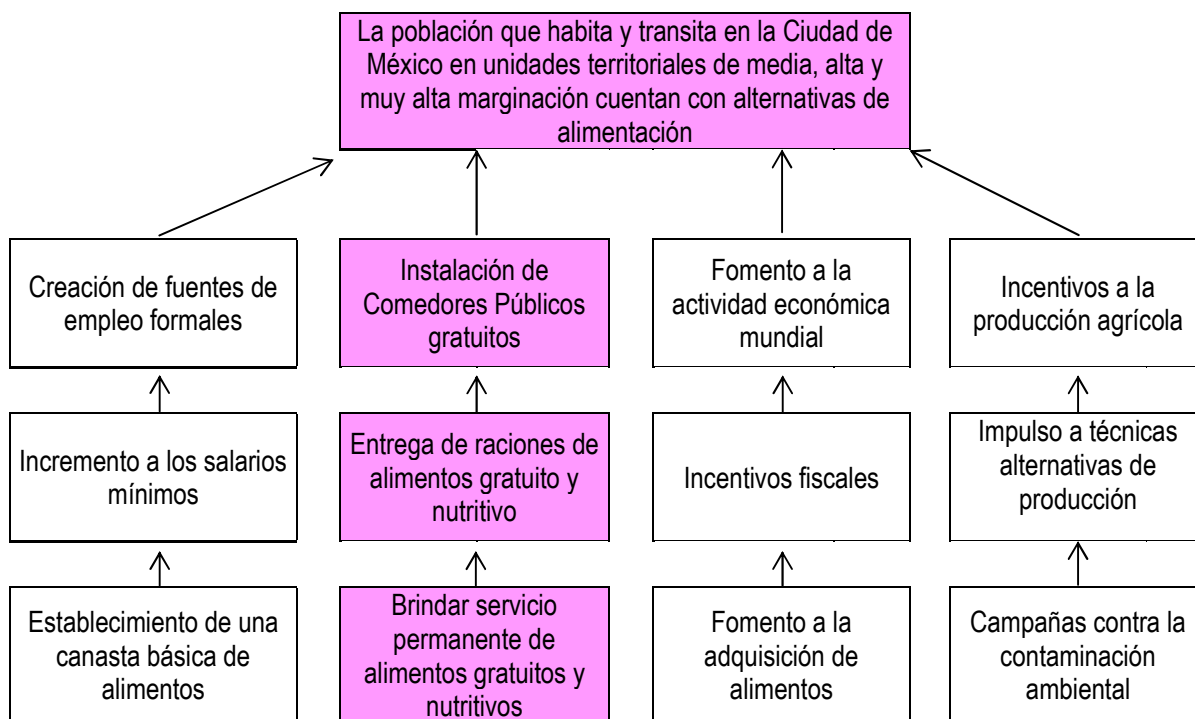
La población que habita y transita en la Ciudad de México en unidades territoriales de media, alta y muy alta marginación cuentan con alternativas de alimentación

Creación de fuentes de empleo formales

Instalación de Comedores Públicos gratuitos

Fomento a la actividad económica mundial

Incentivos a la producción agrícola

Incremento a los salarios mínimos

Entrega de raciones de alimentos gratuito y nutritivo

Incentivos fiscales

Impulso a técnicas alternativas de producción

Establecimiento de una canasta básica de alimentos

Brindar servicio permanente de alimentos gratuitos y nutritivos

Fomento a la adquisición de alimentos

Campañas contra la contaminación ambiental